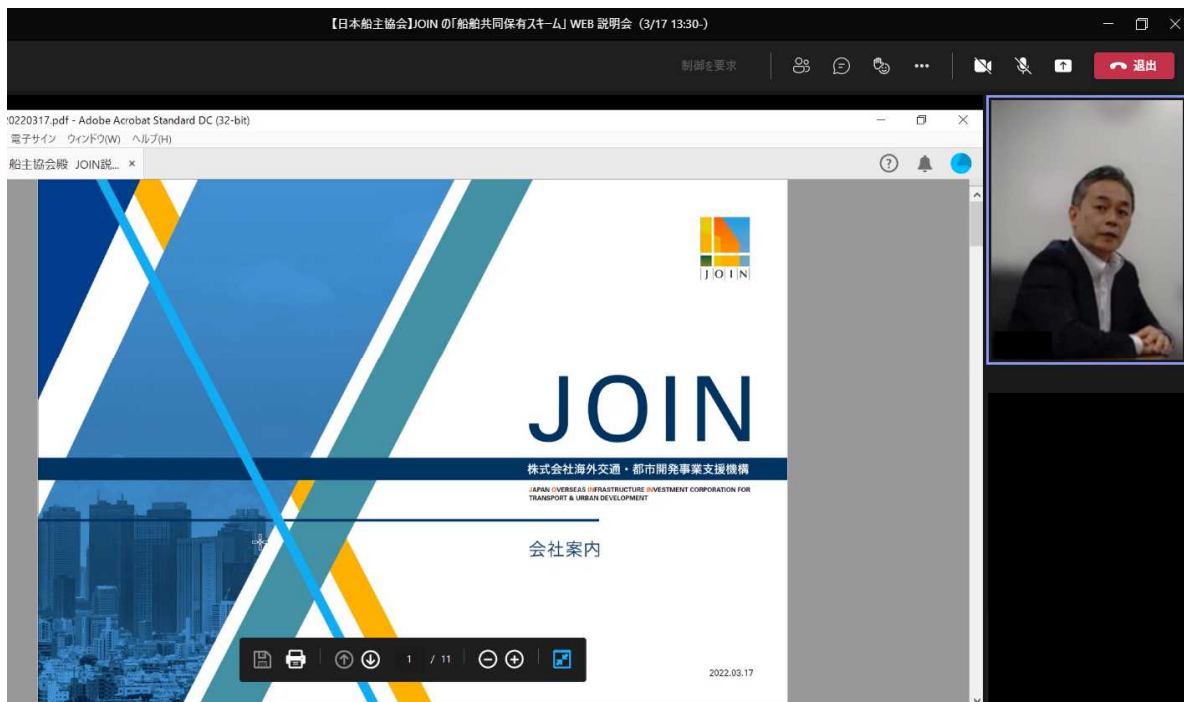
【日本船主協会】JOIN の「船舶共同保有スキーム」WEB 説明会（3/17 13:30-）

制御を要求

退出

20220317.pdf - Adobe Acrobat Standard DC (32-bit)

電子サイン ウィンドウ(W) ヘルプ(H)

船主協会殿 JOIN説... ×

JOIN

JOIN

株式会社海外交通・都市開発事業支援機構

JAPAN OVERSEAS INFRASTRUCTURE INVESTMENT CORPORATION FOR TRANSPORT & URBAN DEVELOPMENT

会社案内

1 / 11

2022.03.17